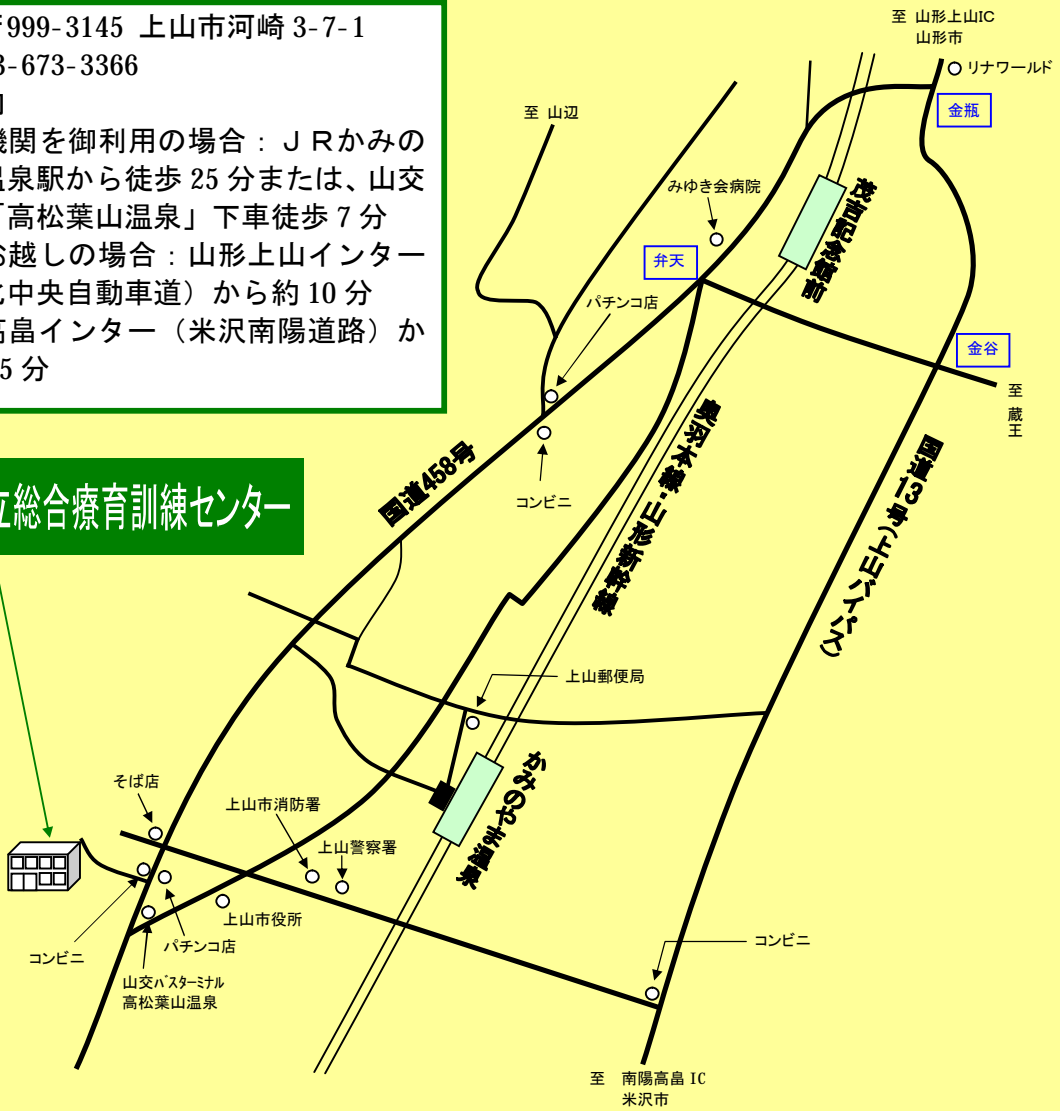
〒999-3145 上山市河崎 3-7-1
3-673-3366
]
機関を御利用の場合：ＪＲかみの
温泉駅から徒歩 25 分または、山交
「高松葉山温泉」下車徒歩 7 分
お越しの場合：山形上山インター
北中央自動車道）から約 10 分
高畠インター（米沢南陽道路）か
5 分

立総合療育訓練センター

至 山形上山IC
山形市
リナワールド
金瓶
至 山辺
みゆき会病院
茂吉記念館前
弁天
パチンコ店
金谷
至
蔵王
コンビニ
国道458号
奥羽本線・山形新幹線
国道13号(上山バイパス)
上山郵便局
かみのやま温泉
そば店
上山市消防署
上山警察署
上山市役所
コンビニ
パチンコ店
山交バスターミナル
高松葉山温泉
コンビニ
至 南陽高畠 IC
米沢市